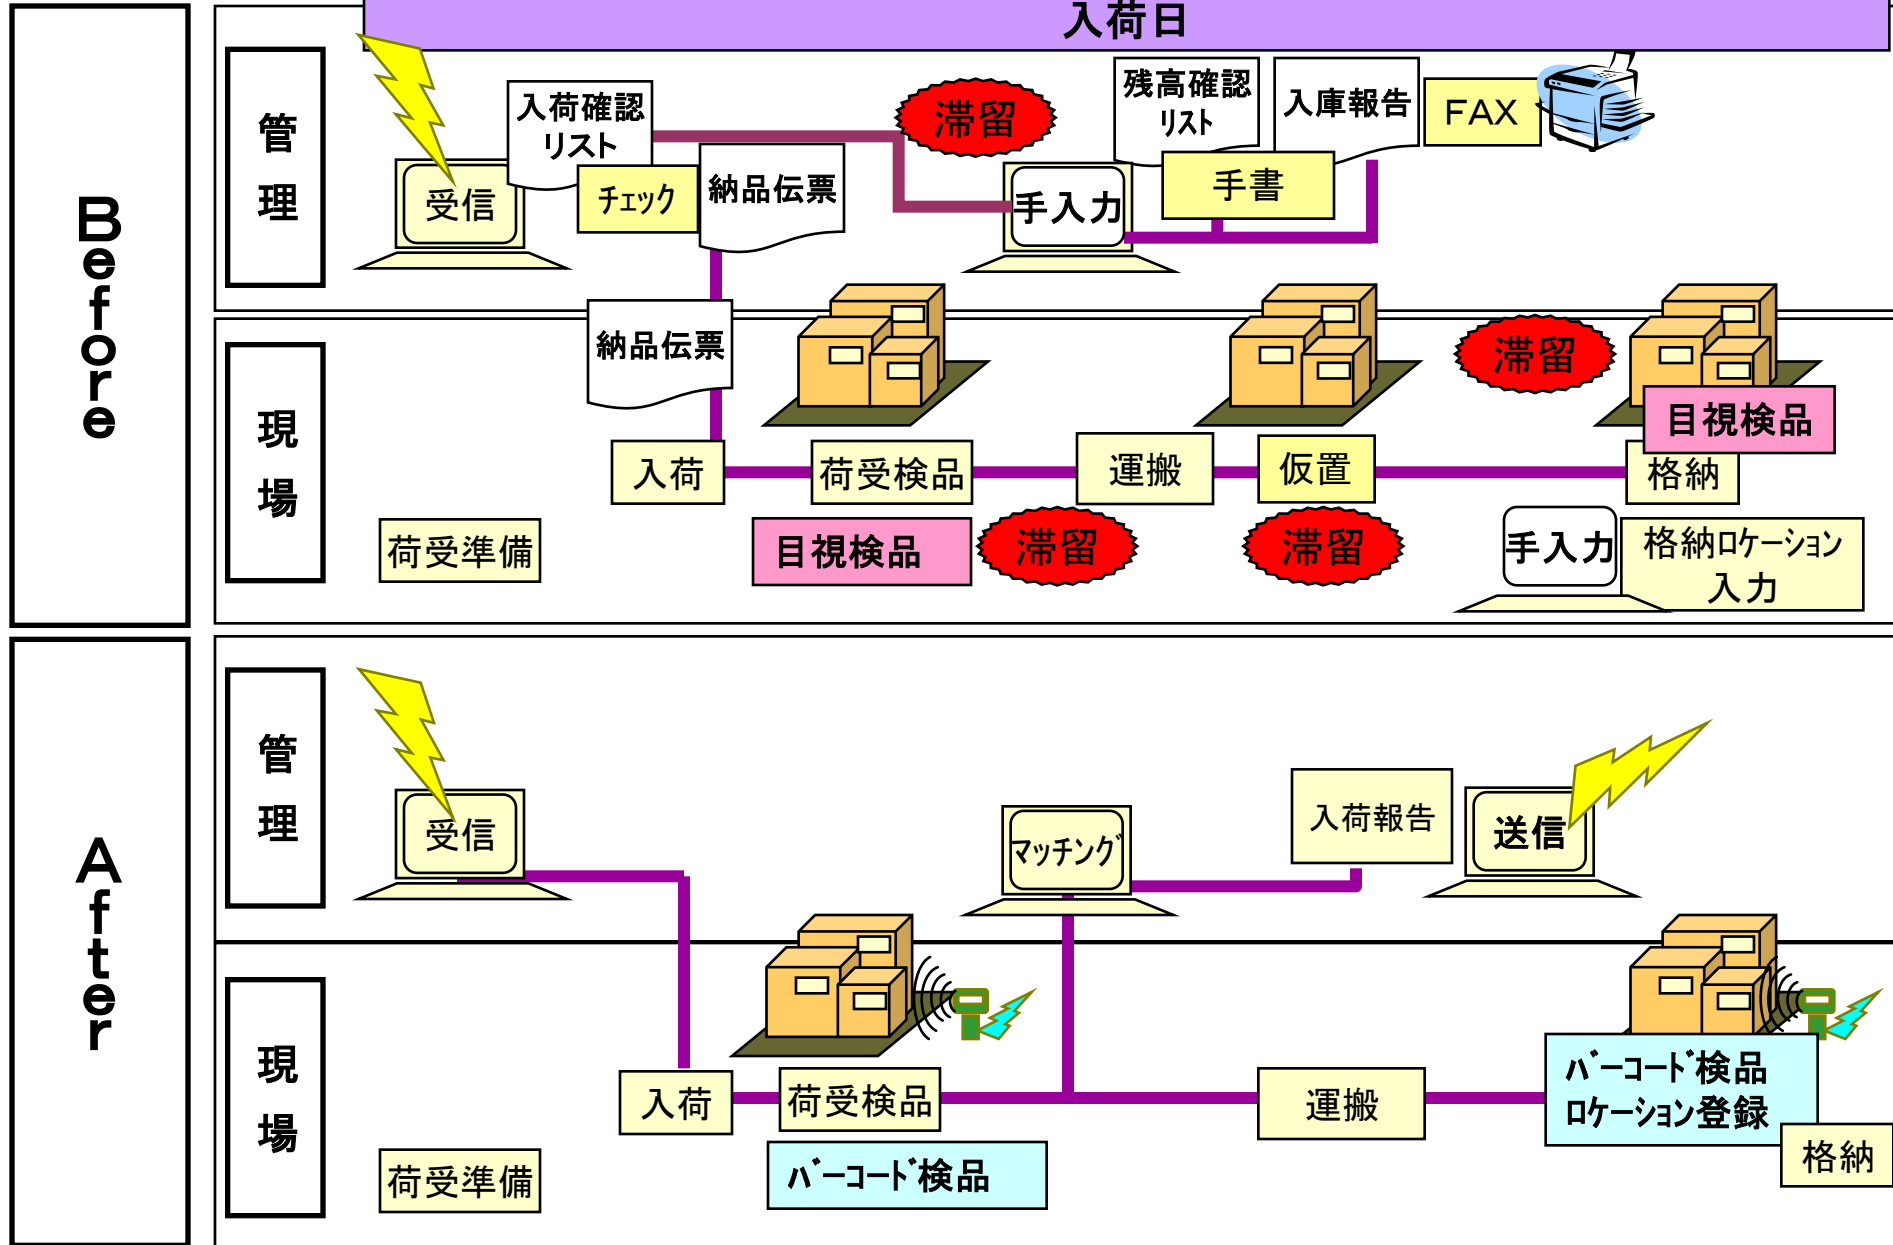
入荷日

Before

管理

受信

入荷確認リスト

チェック

納品伝票

滞留

手入力

残高確認リスト

手書

入庫報告

FAX

現場

荷受準備

納品伝票

入荷

荷受検品

目視検品

滞留

運搬

仮置

滞留

滞留

目視検品

格納

手入力

格納ロケーション入力

After

管理

受信

マッチング

入荷報告

送信

現場

荷受準備

入荷

荷受検品

バーコード検品

運搬

バーコード検品
ロケーション登録

格納